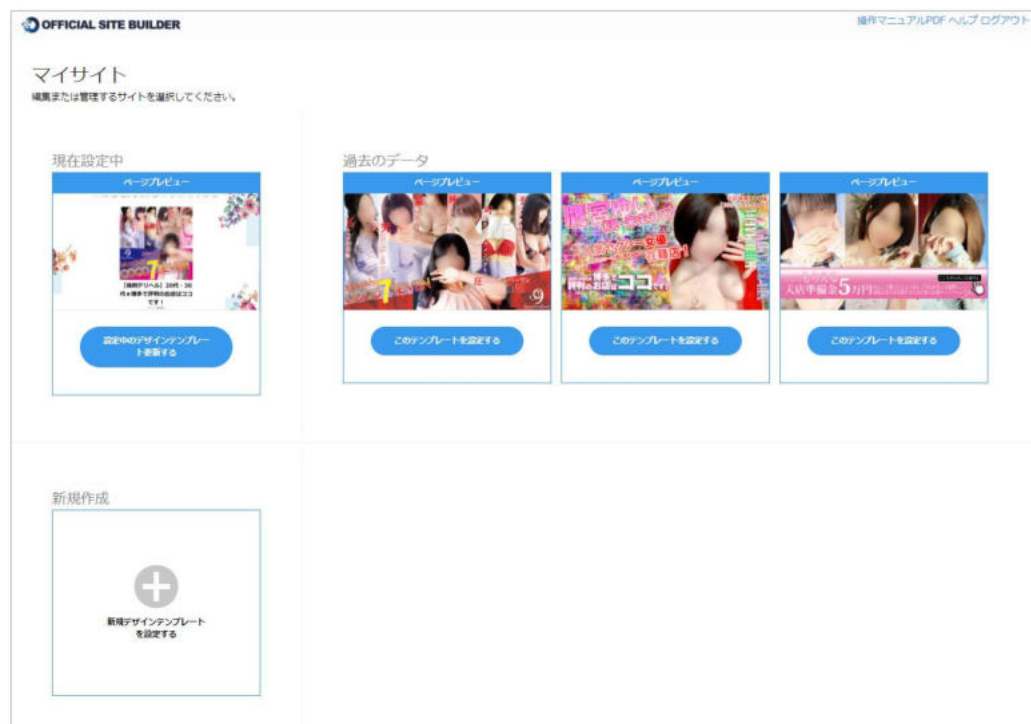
OFFICIAL SITE BUILDER

操作マニュアルPDF ヘルプ ログアウト

マイサイト
編集または管理するサイトを選択してください。

現在設定中

ページプレビュー

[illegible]

設定中のデザインテンプレートを更新する

過去のデータ

ページプレビュー

このテンプレートを設定する

ページプレビュー

このテンプレートを設定する

ページプレビュー

入店準備金5万円

このテンプレートを設定する

新規作成

新規デザインテンプレートを設定する